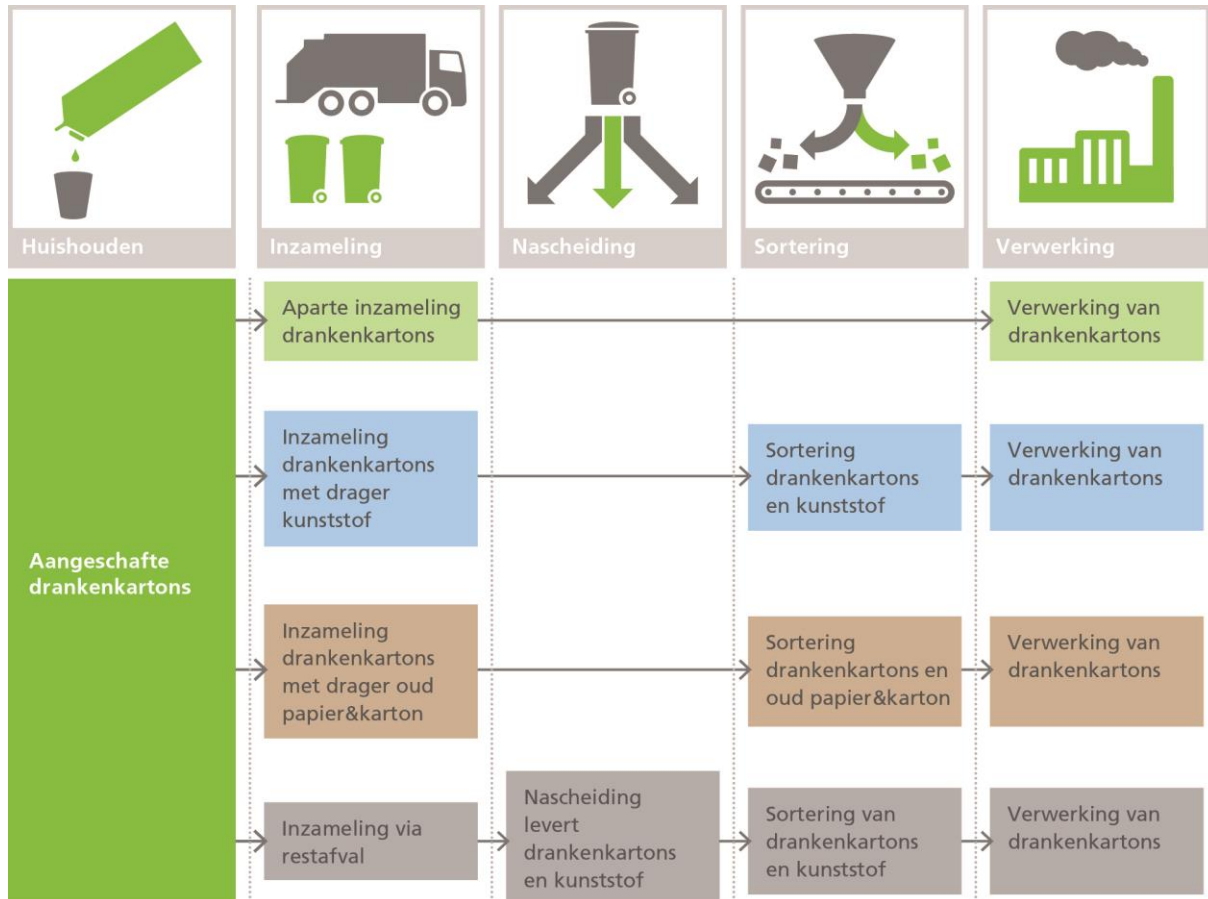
Huishouden

Inzameling

Nascheiding

Sortering

Verwerking

Aangeschafte drankenkartons

Aparte inzameling drankenkartons

Verwerking van drankenkartons

Inzameling drankenkartons met drager kunststof

Sortering drankenkartons en kunststof

Verwerking van drankenkartons

Inzameling drankenkartons met drager oud papier&karton

Sortering drankenkartons en oud papier&karton

Verwerking van drankenkartons

Inzameling via restafval

Nascheiding levert drankenkartons en kunststof

Sortering van drankenkartons en kunststof

Verwerking van drankenkartons